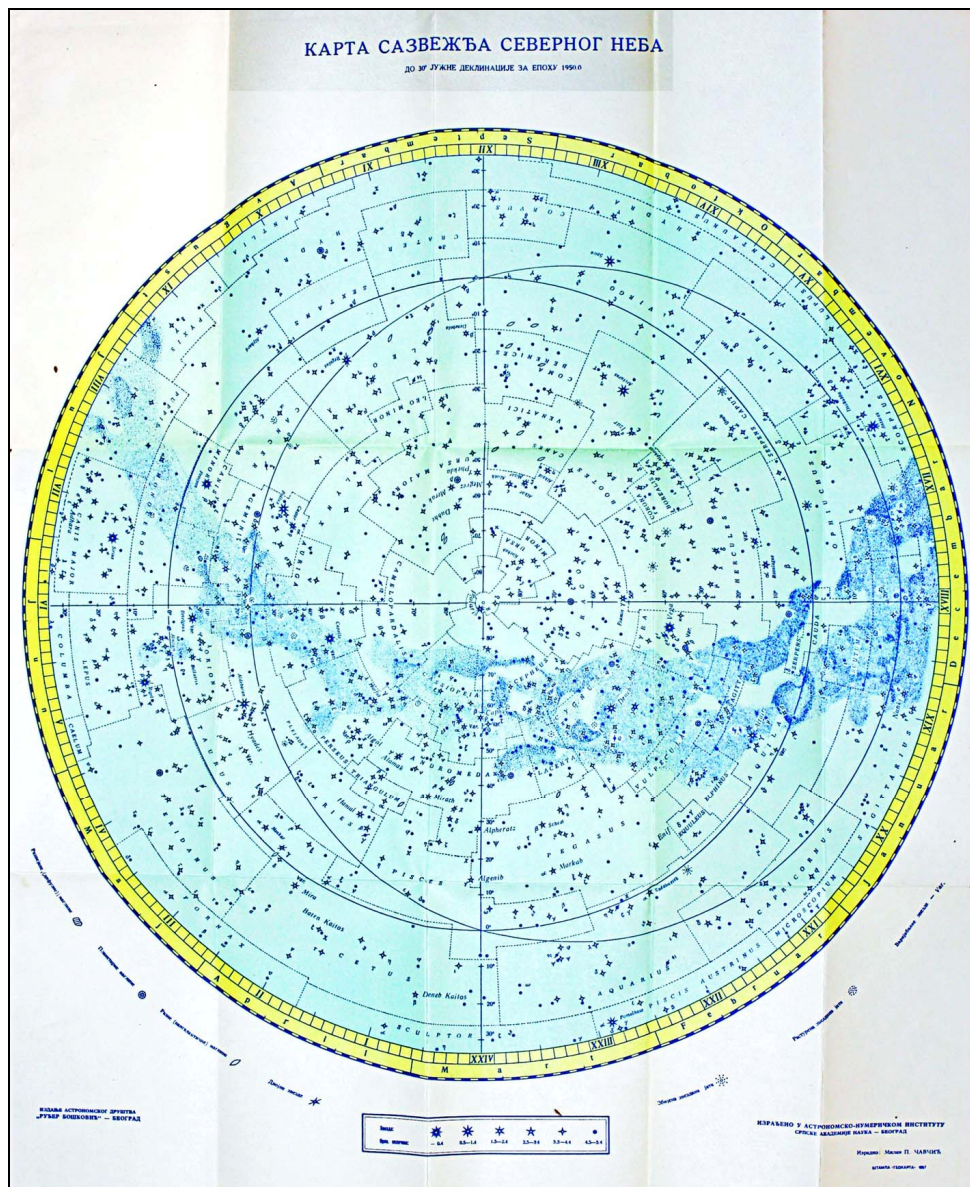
КАРТА САЗВЕЖЂА СЕВЕРНОГ НЕБА

ДО 30° ЈУЖНЕ ДЕКЛИНАЦИЈЕ ЗА ЕПОХУ 1950.0

XII XIII XIV XV XVI XVII XVIII XIX XX XXI XXII XXIII XXIV I II III IV V VI VII VIII IX X XI

Septembar Oktobar Novembar Decembar Januar Februar Mart April Maj Jun Jul Avgust

CORVUS CRATER HYDRA SEXTANS VIRGO LIBRA SERPENS CAPUT OPHIUCHUS SCUTUM AQUILA SAGITTARIUS CAPRICORNUS MICROSCOPIUM AQUARIUS PISCIS AUSTRINUS SCULPTOR CETUS FORNAX ERIDANUS LEPUS COLUMBA CAELUM ORION CANIS MAJOR MONOCEROS CANIS MINOR CANCER LEO LEO MINOR COMA BERENICES BOOTES CORONA BOREALIS HERCULES LYRA CYGNUS VULPECULA SAGITTA DELPHINUS EQUULEUS PEGASUS ANDROMEDA TRIANGULUM ARIES PISCES PERSEUS AURIGA TAURUS GEMINI LYNX CAMELOPARDALIS CASSIOPEIA CEPHEUS LACERTA DRACO URSA MAJOR URSA MINOR CANES VENATICI

Alpheratz Mirach Hamal Algenib Markab Enif Mira Batn Kaitos Deneb Kaitos Vega Polaris Mizar Alcor

Растурена (отворена) звездана гомила
Планетарне маглине
Равне (ванглактичке) маглине
Дифузне маглине
Збијена звездана гомила
Растурене звездане гомиле
Двојне звезде — VMC

ИЗДАЊЕ АСТРОНОМСКОГ ДРУШТВА „РУЂЕР БОШКОВИЋ“ — БЕОГРАД

| Звезде: | | | | | | |
|---|---|---|---|---|---|---|
| Прив. величина: | — 0.4 | 0.5—1.4 | 1.5—2.4 | 2.5—3.4 | 3.5—4.4 | 4.5—5.4 |

ИЗРАЂЕНО У АСТРОНОМСКО-НУМЕРИЧКОМ ИНСТИТУТУ СРПСКЕ АКАДЕМИЈЕ НАУКА — БЕОГРАД

Израдио: Милан П. ЧАВЧИЋ

ШТАМПА „СЕДМАРТА“ 1957